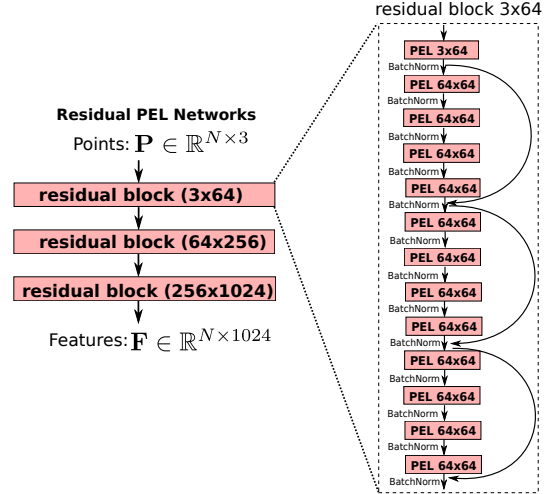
Residual PEL Networks

Points: $\mathbf{P} \in \mathbb{R}^{N\times 3}$

residual block (3x64)

residual block (64x256)

residual block (256x1024)

Features: $\mathbf{F} \in \mathbb{R}^{N\times 1024}$

residual block 3x64

PEL 3x64

BatchNorm

PEL 64x64

BatchNorm

PEL 64x64

BatchNorm

PEL 64x64

BatchNorm

PEL 64x64

BatchNorm

PEL 64x64

BatchNorm

PEL 64x64

BatchNorm

PEL 64x64

BatchNorm

PEL 64x64

BatchNorm

PEL 64x64

BatchNorm

PEL 64x64

BatchNorm

PEL 64x64

BatchNorm

PEL 64x64

BatchNorm